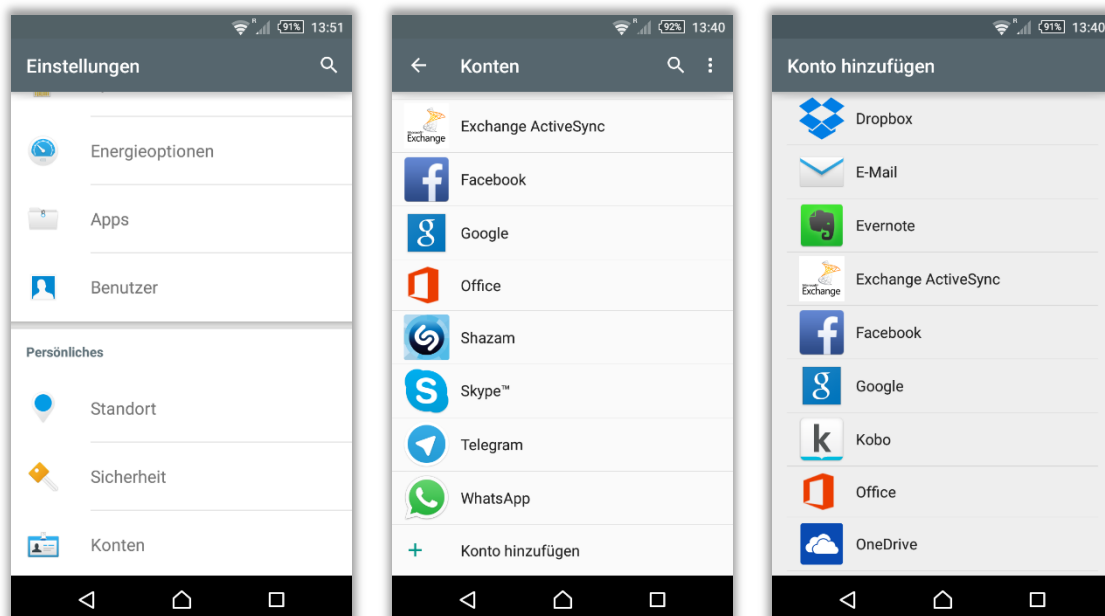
91% 13:51

Einstellungen

Energieoptionen

Apps

Benutzer

Persönliches

Standort

Sicherheit

Konten

92% 13:40

Konten

Exchange

Exchange ActiveSync

Facebook

Google

Office

Shazam

Skype™

Telegram

WhatsApp

+ Konto hinzufügen

91% 13:40

Konto hinzufügen

Dropbox

E-Mail

Evernote

Exchange

Exchange ActiveSync

Facebook

Google

Kobo

Office

OneDrive